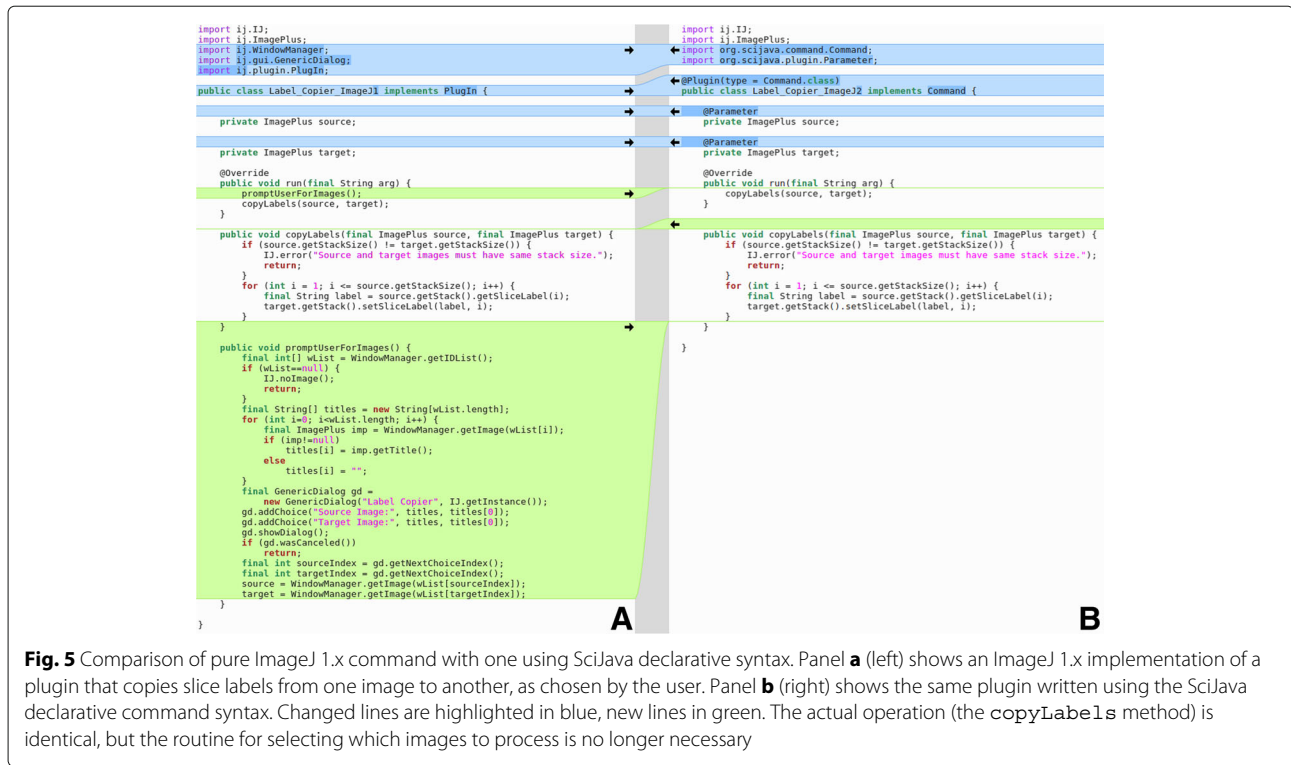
import ij.IJ;
import ij.ImagePlus;
import ij.WindowManager;
import ij.gui.GenericDialog;
import ij.plugin.PlugIn;

public class Label_Copier_ImageJ1 implements PlugIn {

    private ImagePlus source;

    private ImagePlus target;

    @Override
    public void run(final String arg) {
        promptUserForImages();
        copyLabels(source, target);
    }

    public void copyLabels(final ImagePlus source, final ImagePlus target) {
        if (source.getStackSize() != target.getStackSize()) {
            IJ.error("Source and target images must have same stack size.");
            return;
        }
        for (int i = 1; i <= source.getStackSize(); i++) {
            final String label = source.getStack().getSliceLabel(i);
            target.getStack().setSliceLabel(label, i);
        }
    }

    public void promptUserForImages() {
        final int[] wList = WindowManager.getIDList();
        if (wList==null) {
            IJ.noImage();
            return;
        }
        final String[] titles = new String[wList.length];
        for (int i=0; i<wList.length; i++) {
            final ImagePlus imp = WindowManager.getImage(wList[i]);
            if (imp!=null)
                titles[i] = imp.getTitle();
            else
                titles[i] = "";
        }
        final GenericDialog gd =
            new GenericDialog("Label Copier", IJ.getInstance());
        gd.addChoice("Source Image:", titles, titles[0]);
        gd.addChoice("Target Image:", titles, titles[0]);
        gd.showDialog();
        if (gd.wasCanceled())
            return;
        final int sourceIndex = gd.getNextChoiceIndex();
        final int targetIndex = gd.getNextChoiceIndex();
        source = WindowManager.getImage(wList[sourceIndex]);
        target = WindowManager.getImage(wList[targetIndex]);
    }
}

A

import ij.IJ;
import ij.ImagePlus;
import org.scijava.command.Command;
import org.scijava.plugin.Parameter;

@Plugin(type = Command.class)
public class Label_Copier_ImageJ2 implements Command {

    @Parameter
    private ImagePlus source;

    @Parameter
    private ImagePlus target;

    @Override
    public void run(final String arg) {
        copyLabels(source, target);
    }

    public void copyLabels(final ImagePlus source, final ImagePlus target) {
        if (source.getStackSize() != target.getStackSize()) {
            IJ.error("Source and target images must have same stack size.");
            return;
        }
        for (int i = 1; i <= source.getStackSize(); i++) {
            final String label = source.getStack().getSliceLabel(i);
            target.getStack().setSliceLabel(label, i);
        }
    }

}

B

**Fig. 5** Comparison of pure ImageJ 1.x command with one using SciJava declarative syntax. Panel **a** (left) shows an ImageJ 1.x implementation of a plugin that copies slice labels from one image to another, as chosen by the user. Panel **b** (right) shows the same plugin written using the SciJava declarative command syntax. Changed lines are highlighted in blue, new lines in green. The actual operation (the copyLabels method) is identical, but the routine for selecting which images to process is no longer necessary